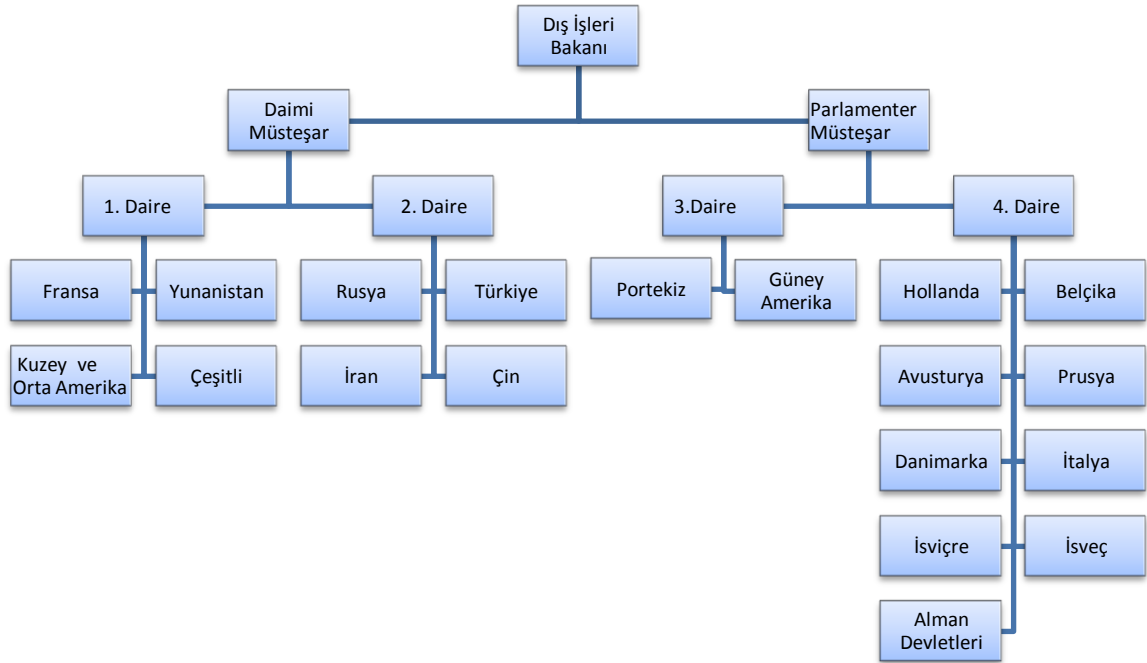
Dış İşleri Bakanı

Daimi Müsteşar

Parlamenter Müsteşar

1. Daire

2. Daire

3.Daire

4. Daire

Fransa

Yunanistan

Kuzey ve Orta Amerika

Çeşitli

Rusya

Türkiye

İran

Çin

Portekiz

Güney Amerika

Hollanda

Belçika

Avusturya

Prusya

Danimarka

İtalya

İsviçre

İsveç

Alman Devletleri